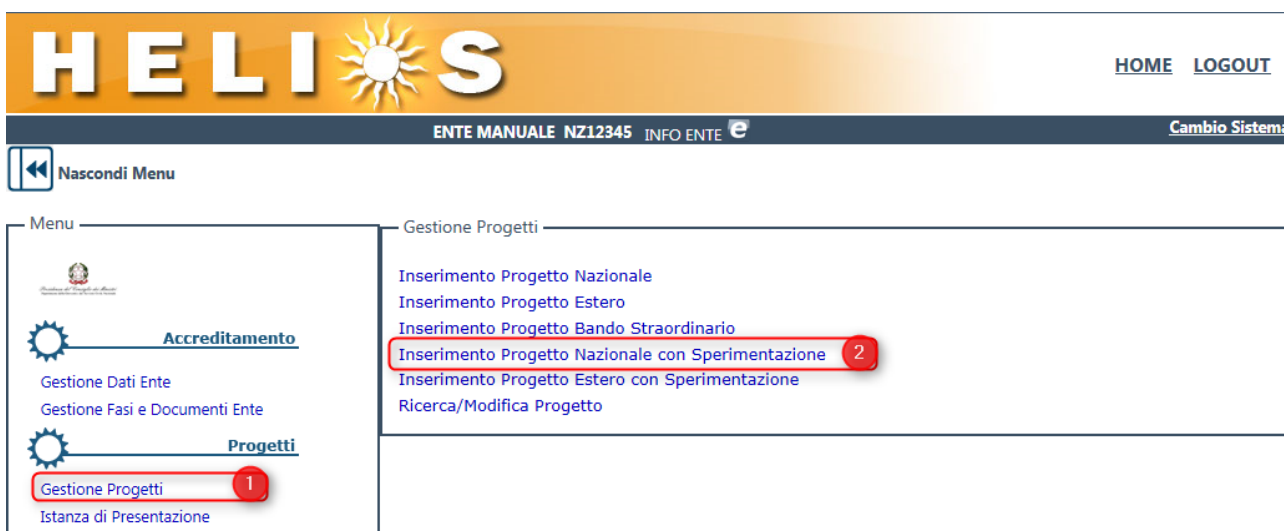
HELIOS

HOME LOGOUT

ENTE MANUALE NZ12345 INFO ENTE

Cambio Sistem

Nascondi Menu

Menu

Accreditamento

Gestione Dati Ente
Gestione Fasi e Documenti Ente

Progetti

Gestione Progetti
1
Istanza di Presentazione

Gestione Progetti

Inserimento Progetto Nazionale
Inserimento Progetto Estero
Inserimento Progetto Bando Straordinario
Inserimento Progetto Nazionale con Sperimentazione
2
Inserimento Progetto Estero con Sperimentazione
Ricerca/Modifica Progetto